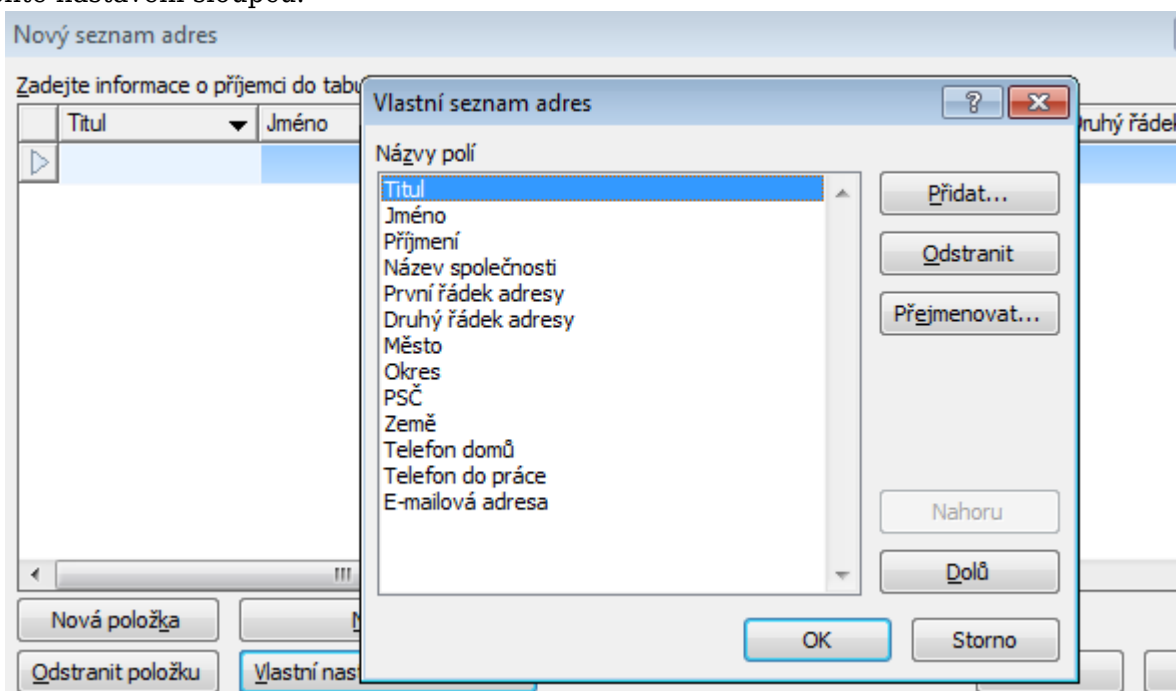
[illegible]
Nový seznam adres
Zadejte informace o příjemci do tabu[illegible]
Titul
Jméno
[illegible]ruhý řádek
Vlastní seznam adres
?
Názvy polí
Titul
Jméno
Příjmení
Název společnosti
První řádek adresy
Druhý řádek adresy
Město
Okres
PSČ
Země
Telefon domů
Telefon do práce
E-mailová adresa
Přidat...
Odstranit
Přejmenovat...
Nahoru
Dolů
OK
Storno
Nová položka
Odstranit položku
Vlastní nast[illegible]